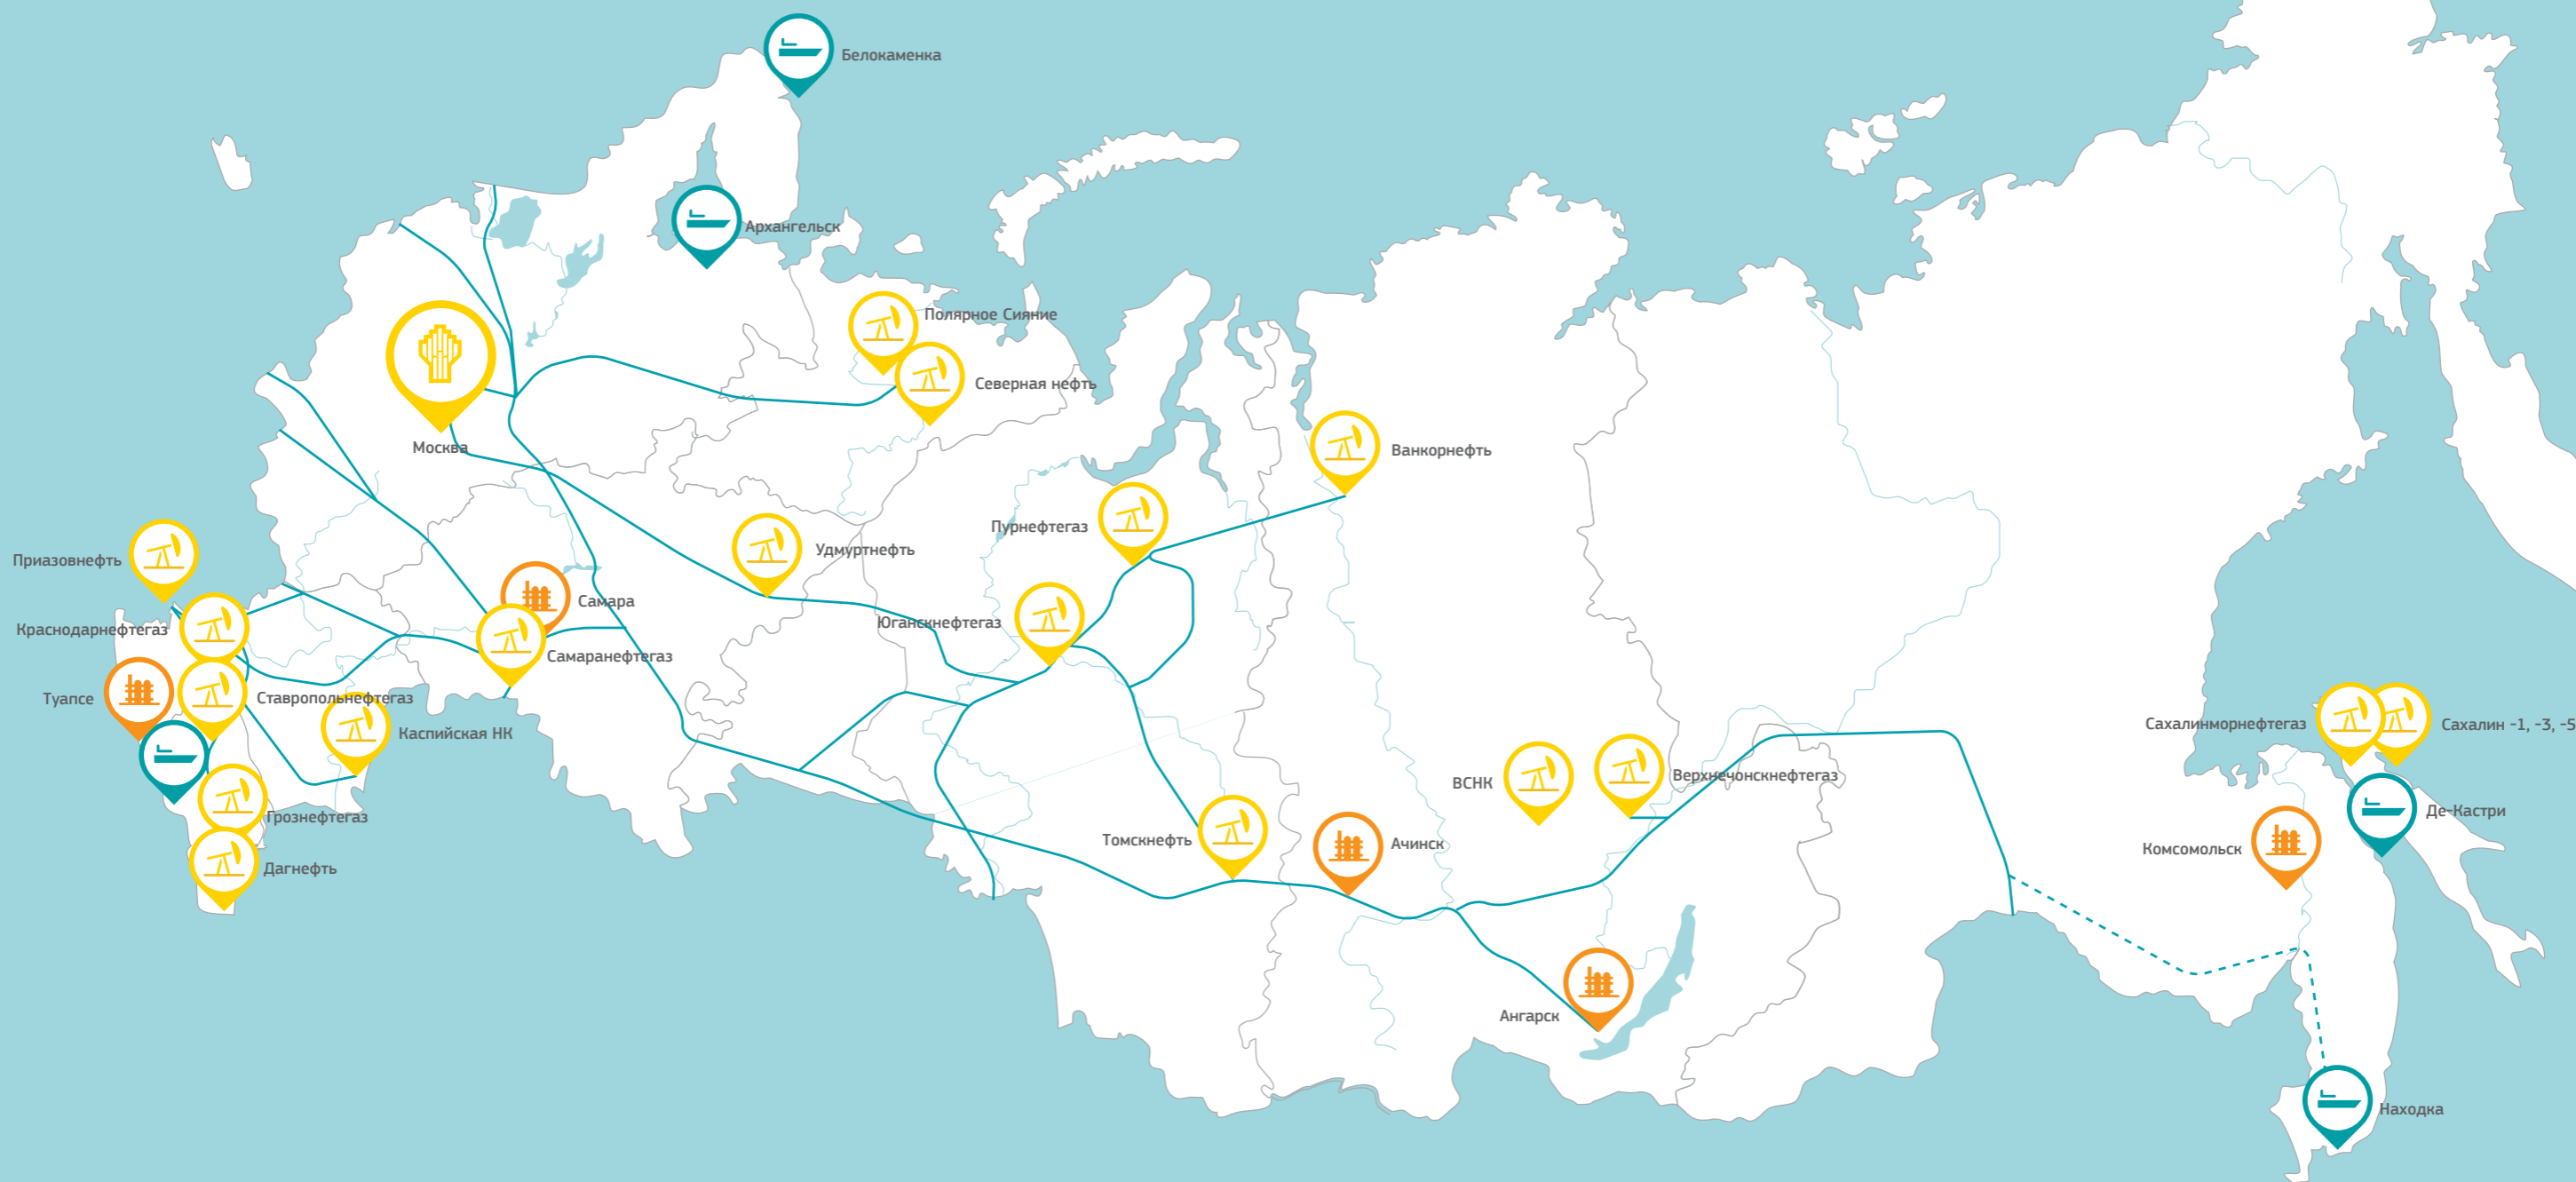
Белокаменка

Архангельск

Полярное Сияние

Северная нефть

Москва

Ванкорнефть

Пурнефтегаз

Удмуртнефть

Приазовнефть

Самара

Юганскнефтегаз

Краснодарнефтегаз

Самаранефтегаз

Туапсе

Ставропольнефтегаз

Каспийская НК

Сахалинморнефтегаз

Сахалин -1, -3, -5

ВСНК

Верхнечонскнефтегаз

Де-Кастри

Грознефтегаз

Томскнефть

Ачинск

Комсомольск

Дагнефть

Ангарск

Находка